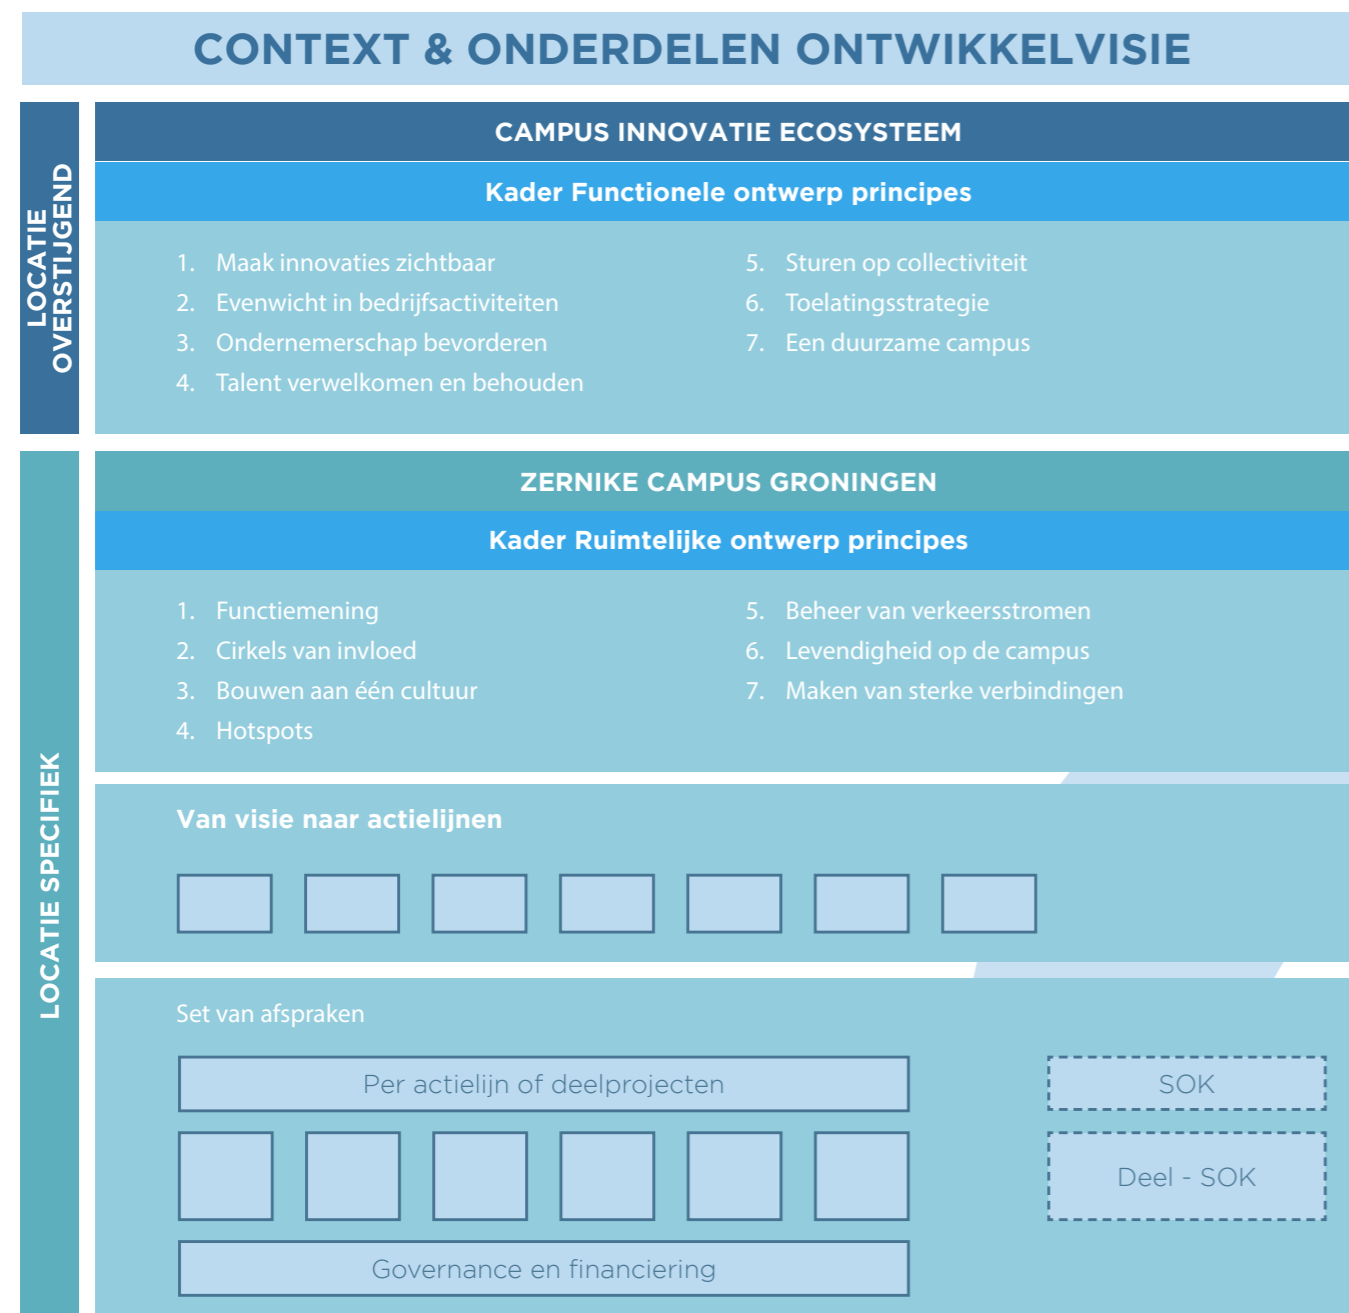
CONTEXT & ONDERDELEN ONTWIKKELVISIE

LOCATIE OVERSTIJGEND

CAMPUS INNOVATIE ECOSYSTEEM

Kader Functionele ontwerp principes

1. Maak innovaties zichtbaar
2. Evenwicht in bedrijfsactiviteiten
3. Ondernemerschap bevorderen
4. Talent verwelkomen en behouden

5. Sturen op collectiviteit
6. Toelatingsstrategie
7. Een duurzame campus

LOCATIE SPECIFIEK

ZERNIKE CAMPUS GRONINGEN

Kader Ruimtelijke ontwerp principes

1. Functiemening
2. Cirkels van invloed
3. Bouwen aan één cultuur
4. Hotspots

5. Beheer van verkeersstromen
6. Levendigheid op de campus
7. Maken van sterke verbindingen

Van visie naar actielijnen

Set van afspraken

Per actielijn of deelprojecten

SOK

Deel - SOK

Governance en financiering